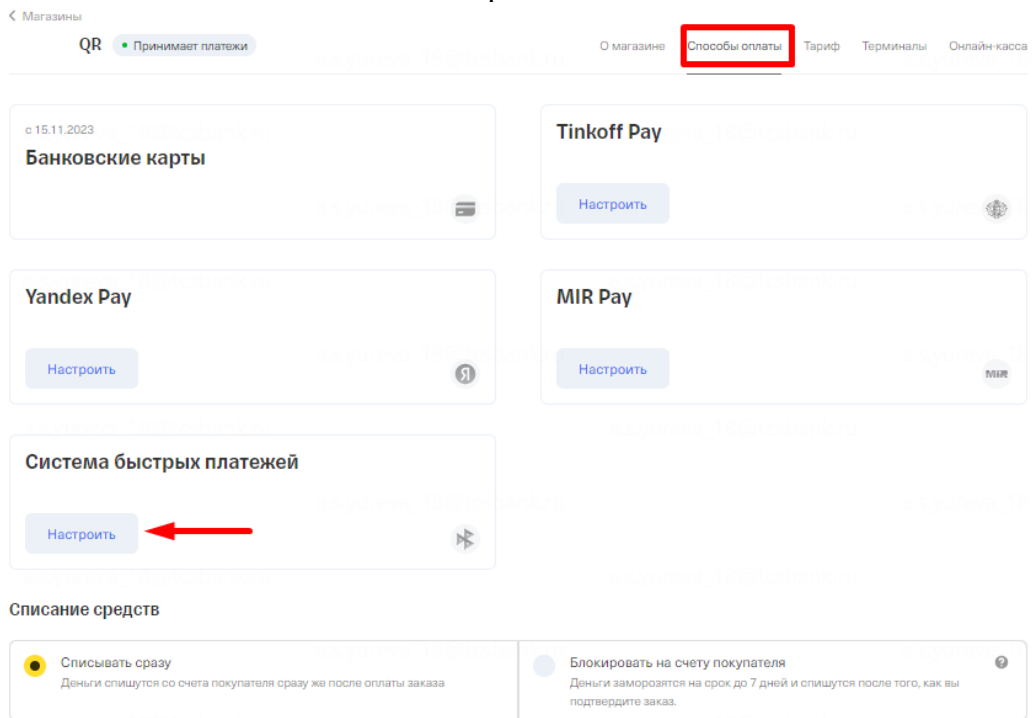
‹ Магазины

QR • Принимает платежи

О магазине Способы оплаты Тариф Терминалы Онлайн-касса

с 15.11.2023
Банковские карты

Tinkoff Pay
Настроить

Yandex Pay
Настроить

MIR Pay
Настроить

MIR

Система быстрых платежей
Настроить

Списание средств

Списывать сразу
Деньги спишутся со счета покупателя сразу же после оплаты заказа

Блокировать на счету покупателя
Деньги заморозятся на срок до 7 дней и спишутся после того, как вы подтвердите заказ.